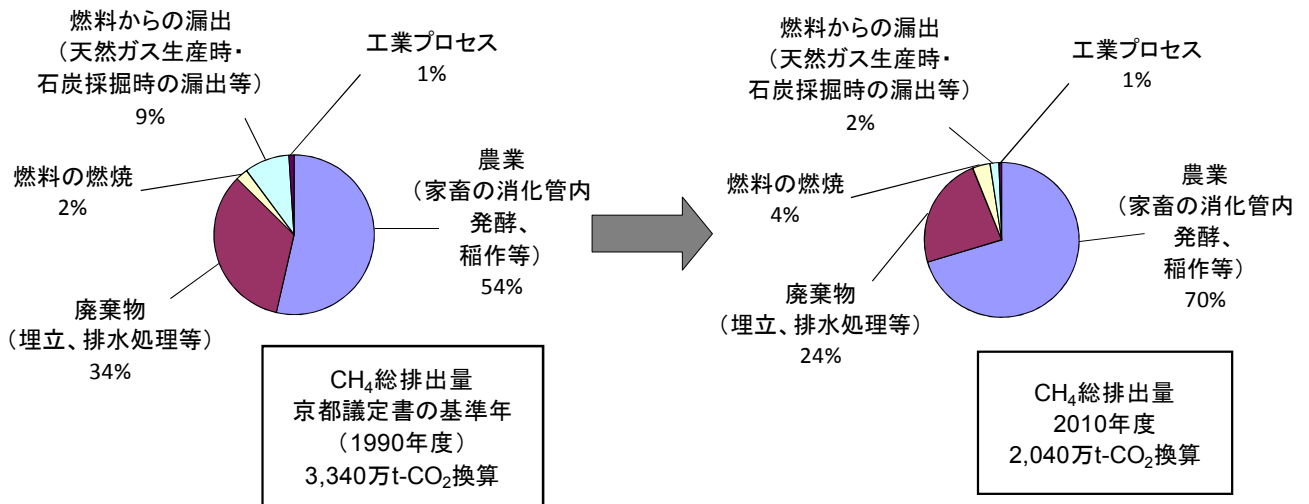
燃料からの漏出
（天然ガス生産時・
石炭採掘時の漏出等）
9%

工業プロセス
1%

燃料の燃焼
2%

農業
（家畜の消化管内
発酵、
稲作等）
54%

廃棄物
（埋立、排水処理等）
34%

$CH_4$総排出量
京都議定書の基準年
（1990年度）
3,340万t-$CO_2$換算

燃料からの漏出
（天然ガス生産時・
石炭採掘時の漏出等）
2%

工業プロセス
1%

燃料の燃焼
4%

農業
（家畜の消化管内
発酵、
稲作等）
70%

廃棄物
（埋立、排水処理等）
24%

$CH_4$総排出量
2010年度
2,040万t-$CO_2$換算